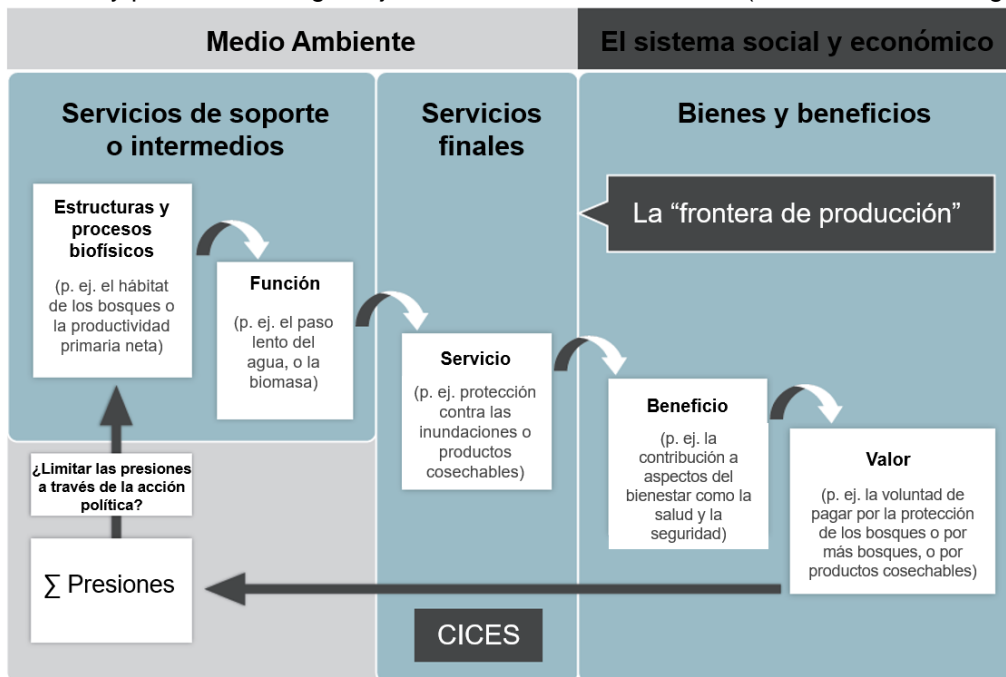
Medio Ambiente

El sistema social y económico

Servicios de soporte o intermedios

Servicios finales

Bienes y beneficios

La “frontera de producción”

Estructuras y procesos biofísicos

(p. ej. el hábitat de los bosques o la productividad primaria neta)

Función

(p. ej. el paso lento del agua, o la biomasa)

Servicio

(p. ej. protección contra las inundaciones o productos cosechables)

Beneficio

(p. ej. la contribución a aspectos del bienestar como la salud y la seguridad)

Valor

(p. ej. la voluntad de pagar por la protección de los bosques o por más bosques, o por productos cosechables)

¿Limitar las presiones a través de la acción política?

$\sum$ Presiones

CICES